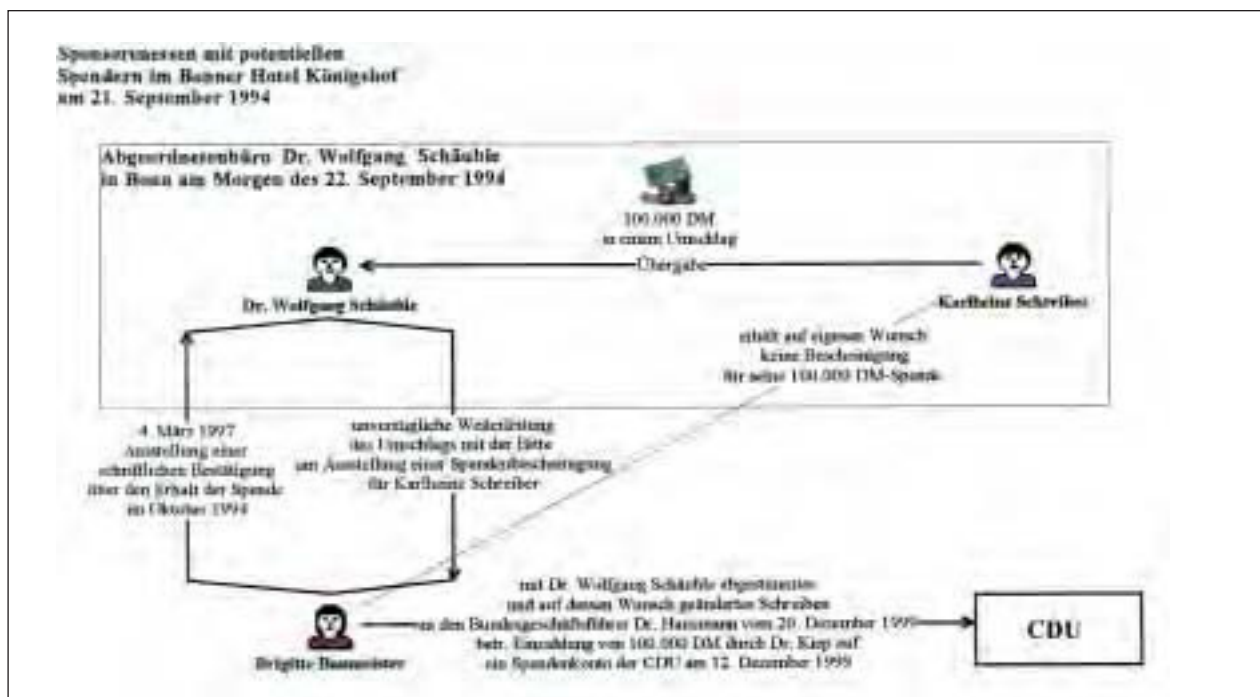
Sponsorenessen mit potentiellen Spendern im Bonner Hotel Königshof am 21. September 1994

Abgeordnetenbüro Dr. Wolfgang Schäuble in Bonn am Morgen des 22. September 1994

100.000 DM in einem Umschlag

Übergabe

Dr. Wolfgang Schäuble

Karlheinz Schreiber

erhält auf eigenen Wunsch keine Bescheinigung für seine 100.000 DM-Spende

4. März 1997 Ausstellung einer schriftlichen Bestätigung über den Erhalt der Spende im Oktober 1994

unverzügliche Weiterleitung des Umschlags mit der Bitte um Ausstellung einer Spendenbescheinigung für Karlheinz Schreiber

mit Dr. Wolfgang Schäuble abgestimmtes und auf dessen Wunsch geändertes Schreiben an den Bundesgeschäftsführer Dr. Hausmann vom 20. Dezember 1999 betr. Einzahlung von 100.000 DM durch Dr. Kiep auf ein Spendenkonto der CDU am 12. Dezember 1999

CDU

Brigitte Baumeister